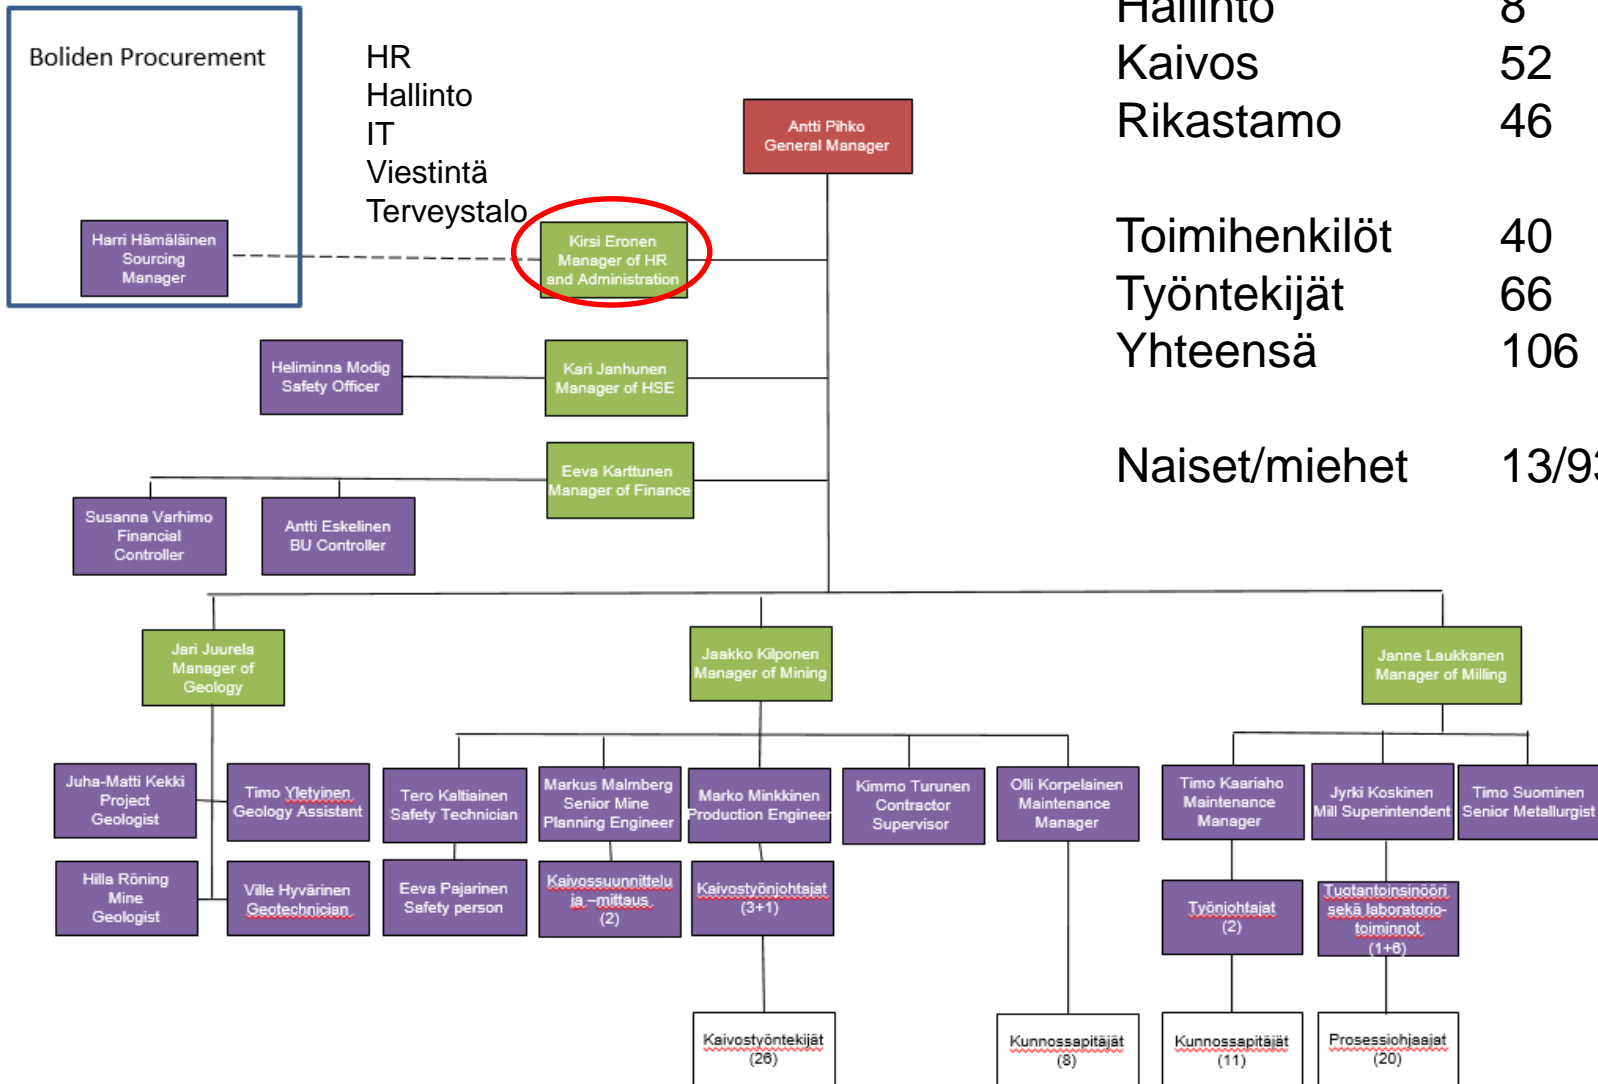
Boliden Procurement

Harri Hämäläinen
Sourcing
Manager

HR
Hallinto
IT
Viestintä
Terveystalo

Antti Pihko
General Manager

Hallinto 8
Kaivos 52
Rikastamo 46

Toimihenkilöt 40
Työntekijät 66
Yhteensä 106

Naiset/miehet 13/9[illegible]

Kirsi Eronen
Manager of HR
and Administration

Heliminna Modig
Safety Officer

Kari Janhunen
Manager of HSE

Eeva Karttunen
Manager of Finance

Susanna Varhimo
Financial
Controller

Antti Eskelinen
BU Controller

Jari Juurela
Manager of
Geology

Jaakko Kilponen
Manager of Mining

Janne Laukkanen
Manager of Milling

Juha-Matti Kekki
Project
Geologist

Timo Yletyinen
Geology Assistant

Hilla Röning
Mine
Geologist

Ville Hyvärinen
Geotechnician

Tero Kaltiainen
Safety Technician

Eeva Pajarinen
Safety person

Markus Malmberg
Senior Mine
Planning Engineer

Kaivossuunnittelu
ja –mittaus
(2)

Marko Minkkinen
Production Engineer

Kaivostyönjohtajat
(3+1)

Kaivostyöntekijät
(26)

Kimmo Turunen
Contractor
Supervisor

Olli Korpelainen
Maintenance
Manager

Kunnossapitäjät
(8)

Timo Kaariaho
Maintenance
Manager

Työnjohtajat
(2)

Kunnossapitäjät
(11)

Jyrki Koskinen
Mill Superintendent

Tuotantoinsinööri
sekä laboratorio-
toiminnot
(1+6)

Prosessiohjaajat
(20)

Timo Suominen
Senior Metallurgist